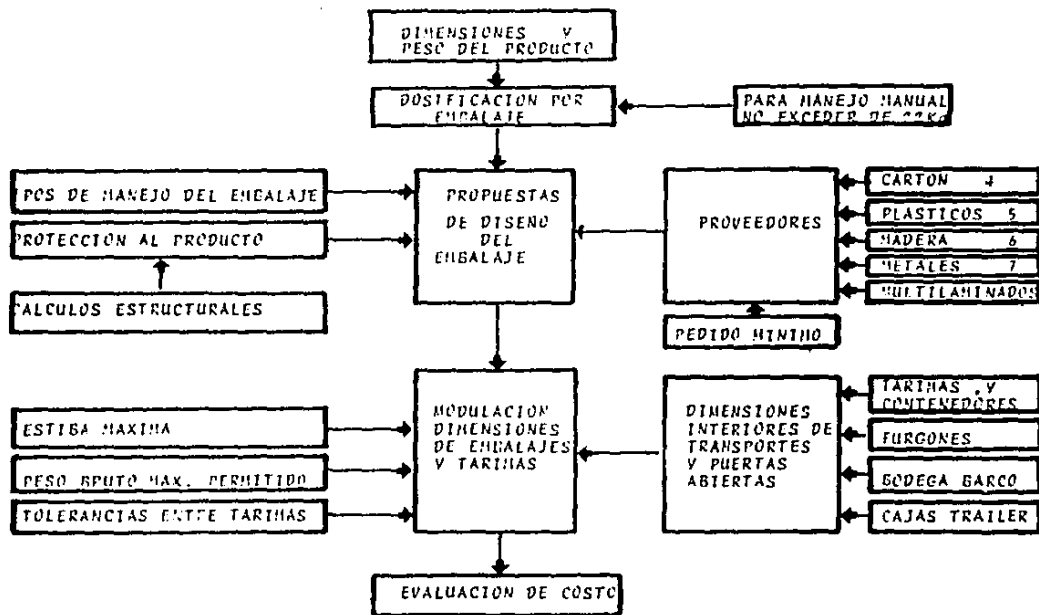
DIMENSIONES Y PESO DEL PRODUCTO

DOSIFICACION POR EMBALAJE

PARA MANEJO MANUAL NO EXCEDER DE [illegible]

IPOS DE MANEJO DEL EMBALAJE

PROTECCION AL PRODUCTO

CALCULOS ESTRUCTURALES

PROPUESTAS DE DISENO DEL EMBALAJE

PROVEEDORES

CARTON 4

PLASTICOS 5

MADERA 6

METALES 7

MULTILAMINADOS

PEDIDO MINIMO

ESTIBA MAXIMA

PESO BRUTO MAX. PERMITIDO

TOLERANCIAS ENTRE TARIMAS

MODULACION DIMENSIONES DE EMBALAJES Y TARIMAS

DIMENSIONES INTERIORES DE TRANSPORTES Y PUERTAS ABIERTAS

TARIMAS ,Y CONTENEDORES

FURGONES

BODEGA BARCO

CAJAS TRAILER

EVALUACION DE COSTO